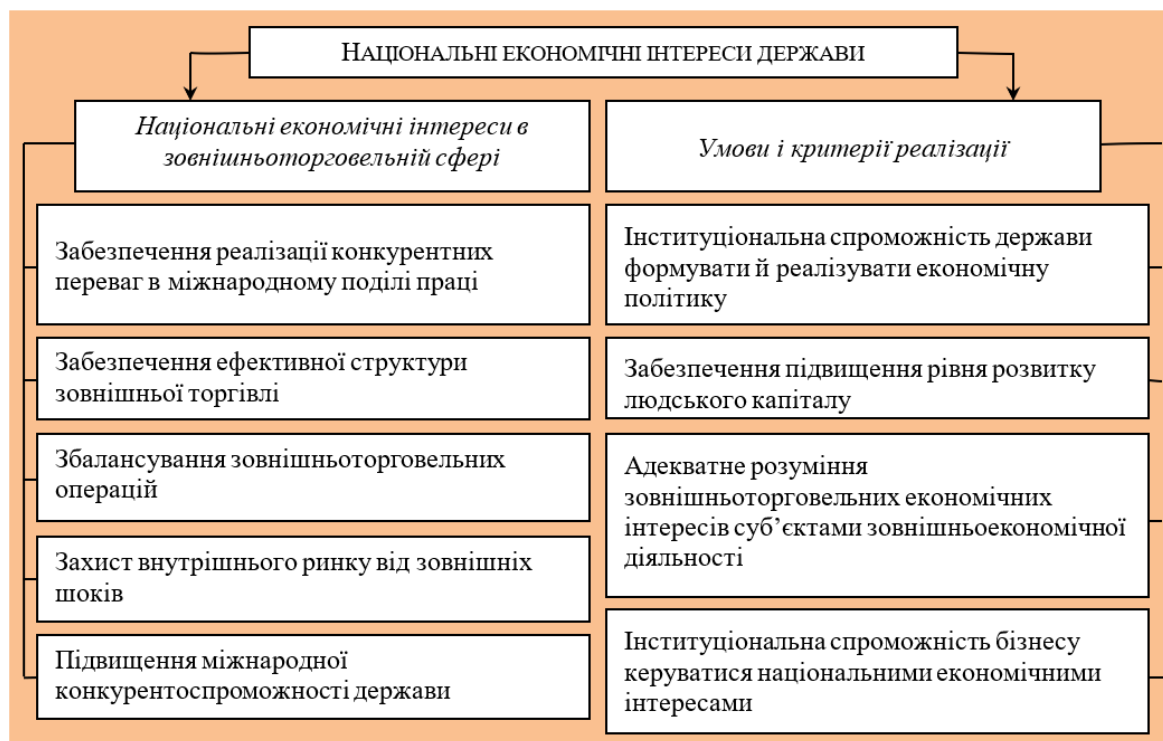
НАЦІОНАЛЬНІ ЕКОНОМІЧНІ ІНТЕРЕСИ ДЕРЖАВИ

Національні економічні інтереси в зовнішньоторговельній сфері

Забезпечення реалізації конкурентних переваг в міжнародному поділі праці

Забезпечення ефективної структури зовнішньої торгівлі

Збалансування зовнішньоторговельних операцій

Захист внутрішнього ринку від зовнішніх шоків

Підвищення міжнародної конкурентоспроможності держави

Умови і критерії реалізації

Інституціональна спроможність держави формувати й реалізувати економічну політику

Забезпечення підвищення рівня розвитку людського капіталу

Адекватне розуміння зовнішньоторговельних економічних інтересів суб'єктами зовнішньоекономічної діяльності

Інституціональна спроможність бізнесу керуватися національними економічними інтересами